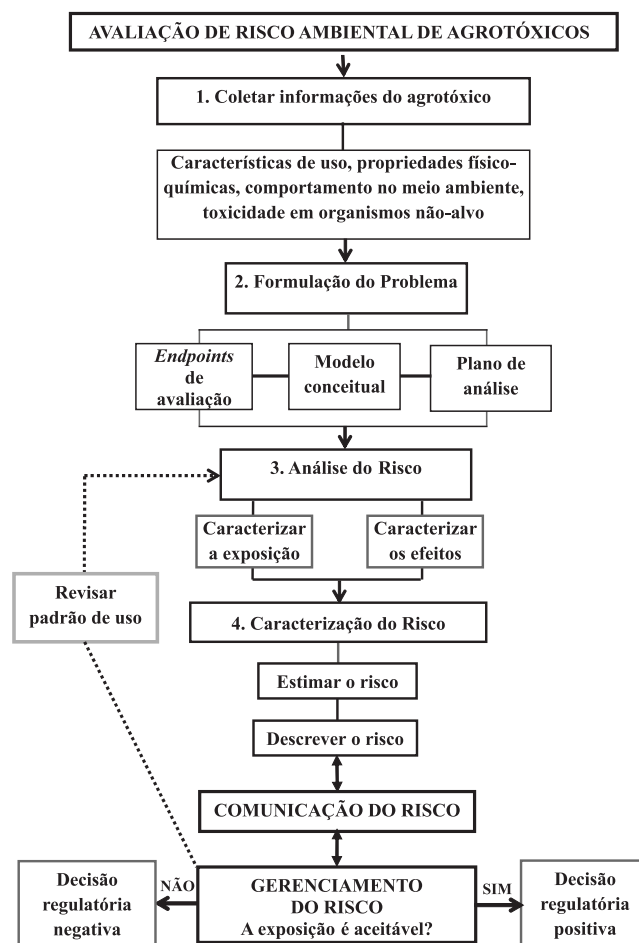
AVALIAÇÃO DE RISCO AMBIENTAL DE AGROTÓXICOS

1. Coletar informações do agrotóxico

Características de uso, propriedades físico-químicas, comportamento no meio ambiente, toxicidade em organismos não-alvo

2. Formulação do Problema

*Endpoints* de avaliação

Modelo conceitual

Plano de análise

3. Análise do Risco

Caracterizar a exposição

Caracterizar os efeitos

Revisar padrão de uso

4. Caracterização do Risco

Estimar o risco

Descrever o risco

COMUNICAÇÃO DO RISCO

Decisão regulatória negativa

NÃO

GERENCIAMENTO DO RISCO
A exposição é aceitável?

SIM

Decisão regulatória positiva